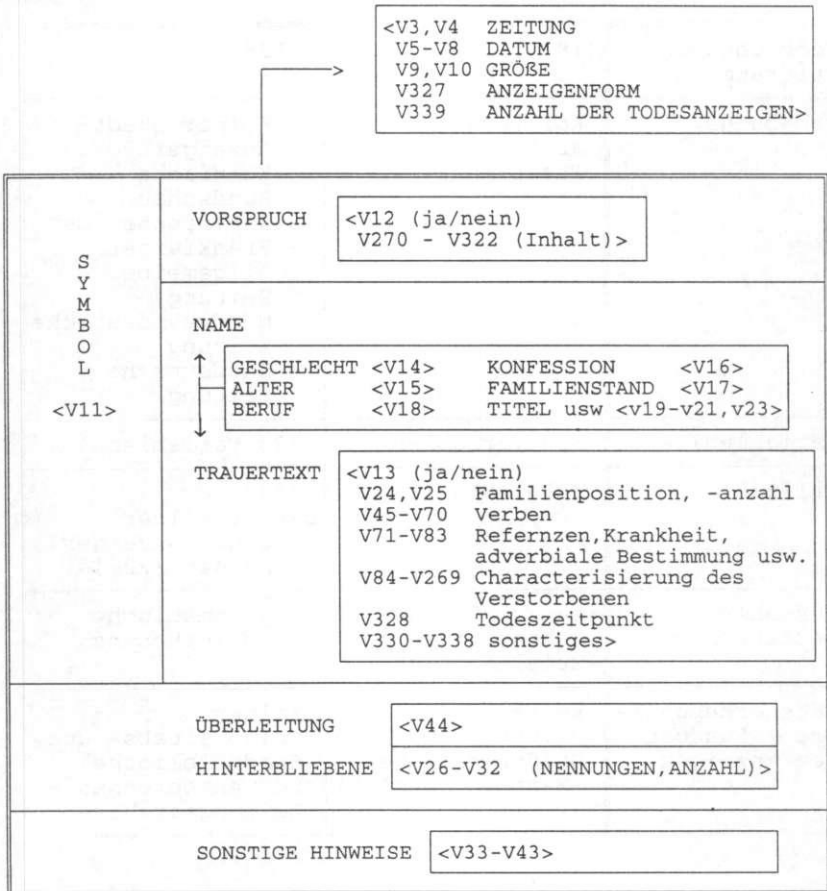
<V3,V4 ZEITUNG
V5-V8 DATUM
V9,V10 GRÖßE
V327 ANZEIGENFORM
V339 ANZAHL DER TODESANZEIGEN>

S
Y
M
B
O
L

<V11>

VORSPRUCH <V12 (ja/nein)
V270 - V322 (Inhalt)>

NAME

GESCHLECHT <V14> KONFESSION <V16>
ALTER <V15> FAMILIENSTAND <V17>
BERUF <V18> TITEL usw <v19-v21,v23>

TRAUERTEXT <V13 (ja/nein)
V24,V25 Familienposition, -anzahl
V45-V70 Verben
V71-V83 Refernzen,Krankheit, adverbiale Bestimmung usw.
V84-V269 Characterisierung des Verstorbenen
V328 Todeszeitpunkt
V330-V338 sonstiges>

ÜBERLEITUNG <V44>

HINTERBLIEBENE <V26-V32 (NENNUNGEN,ANZAHL)>

SONSTIGE HINWEISE <V33-V43>